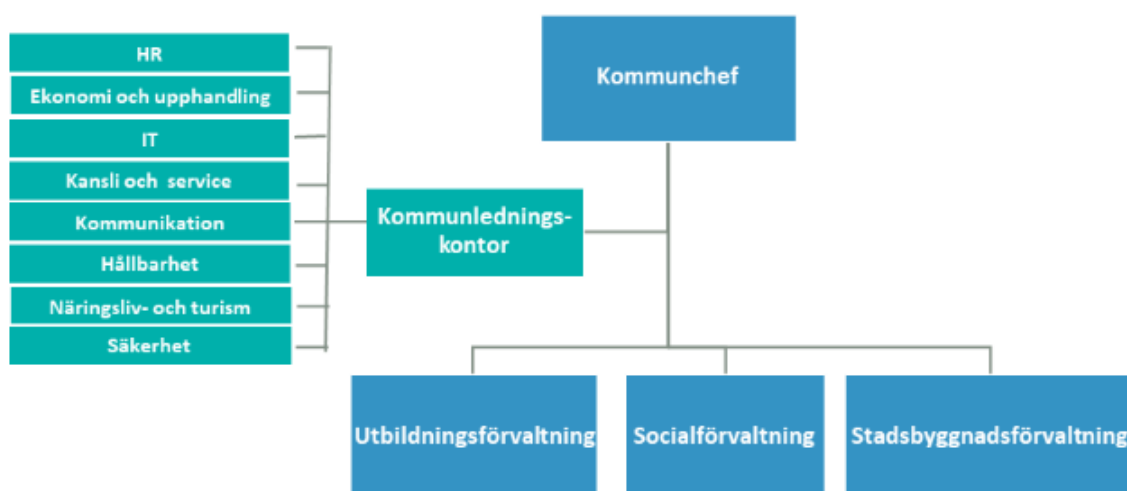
Kommunchef

HR
Ekonomi och upphandling
IT
Kansli och service
Kommunikation
Hållbarhet
Näringsliv- och turism
Säkerhet

Kommunledningskontor

Utbildningsförvaltning
Socialförvaltning
Stadsbyggnadsförvaltning